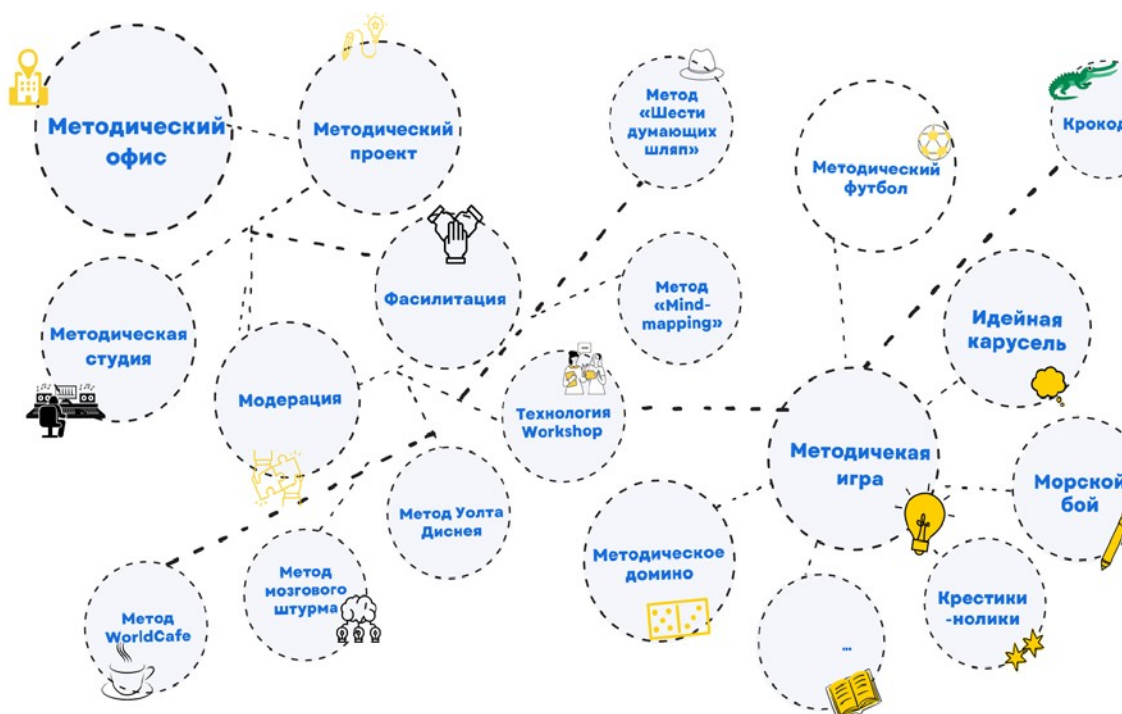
Методический офис

Методический проект

Метод «Шести думающих шляп»

Методический футбол

Кроко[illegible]

Методическая студия

Фасилитация

Метод «Mind-mapping»

Идейная карусель

Модерация

Технология Workshop

Методичекая игра

Морской бой

Метод Уолта Диснея

Методическое домино

Крестики -нолики

Метод мозгового штурма

Метод WorldCafe

...